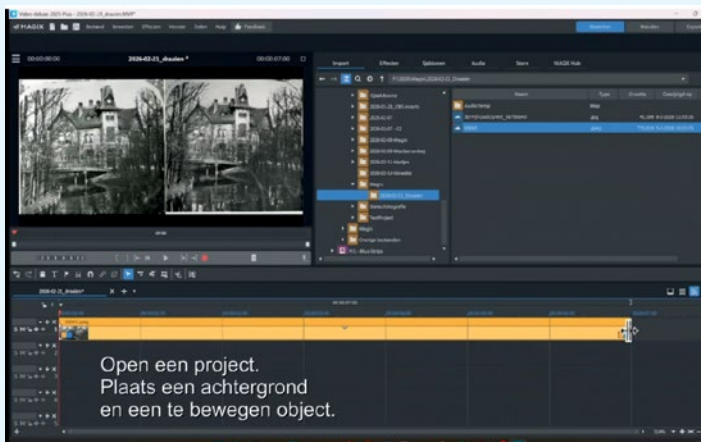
Video deluxe 2025 Plus - 2026-02-21_draaien.MVP*

MAGIX Bestand Bewerken Effecten Venster Delen Hulp Feedback

Bewerken Maken Exporteren

00:00:00:00 2026-02-21_draaien * 00:00:07:00

Import Effecten Sjablonen Audio Store MAGIX Hub

F:\2026\Magix\2026-02-21_Draaien

OpenSource
2026-01-25_OBS-experts
2026-02-07
2026-02-07 - 02
2026-02-09-Magix
2026-02-09-Wouter-archief
2026-02-11-Worden
2026-02-13-Wandel
Magix
2026-02-21_Draaien
Slideshow
TestProject
Magix
Oranje - tentoonstellen
P5 - Blue Strips

Naam Type Grootte Datum
Audio-tempi Map
JPG
JPG

2026-02-21_draaien* X +

00:00:07:00

Open een project.
Plaats een achtergrond
en een te bewegen object.